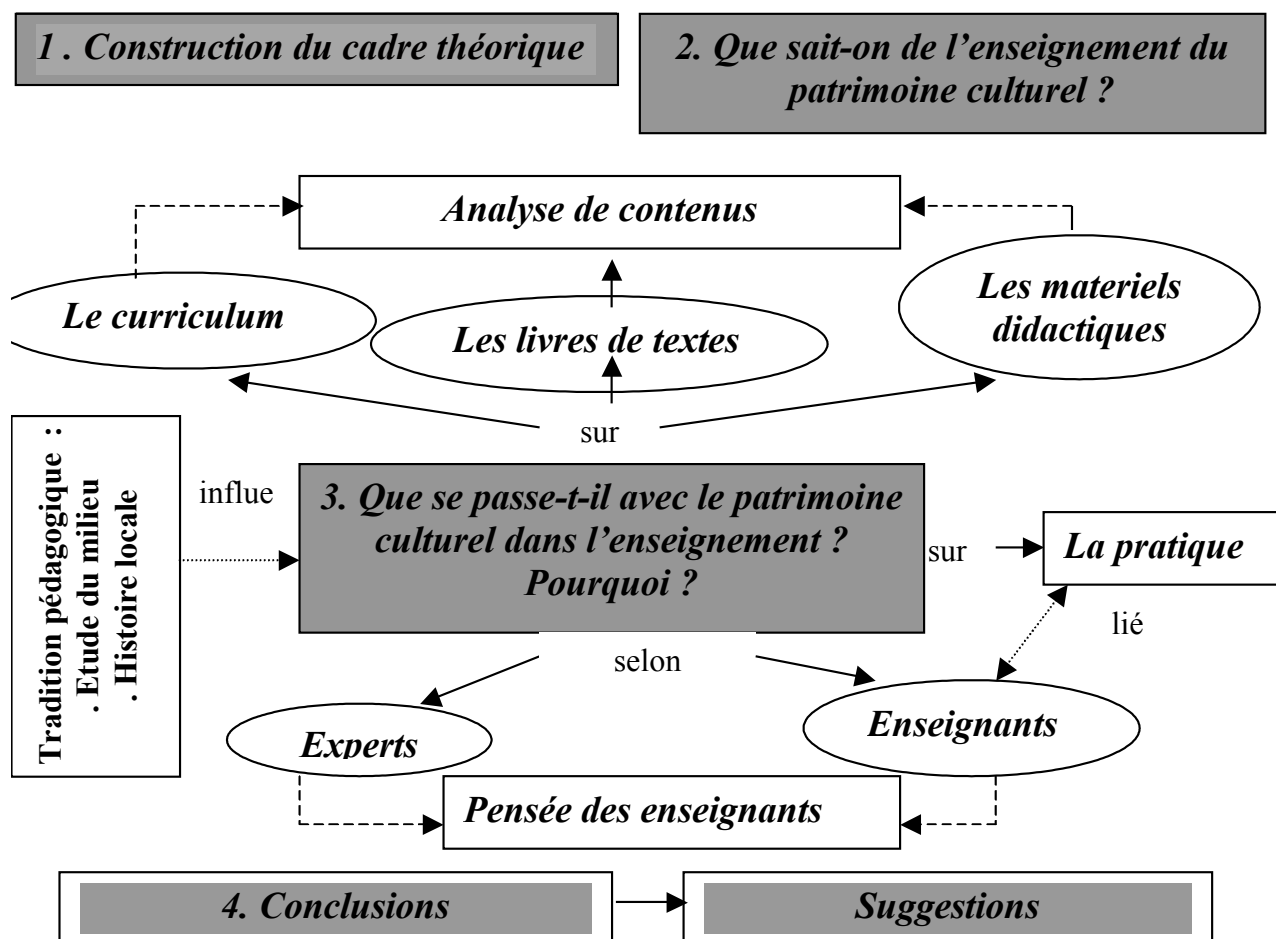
1 . Construction du cadre théorique

2. Que sait-on de l'enseignement du patrimoine culturel ?

Analyse de contenus

Le curriculum

Les livres de textes

Les materiels didactiques

sur

Tradition pédagogique :
. Etude du milieu
. Histoire locale

influe

3. Que se passe-t-il avec le patrimoine culturel dans l'enseignement ? Pourquoi ?

sur

La pratique

lié

selon

Experts

Enseignants

Pensée des enseignants

4. Conclusions

Suggestions